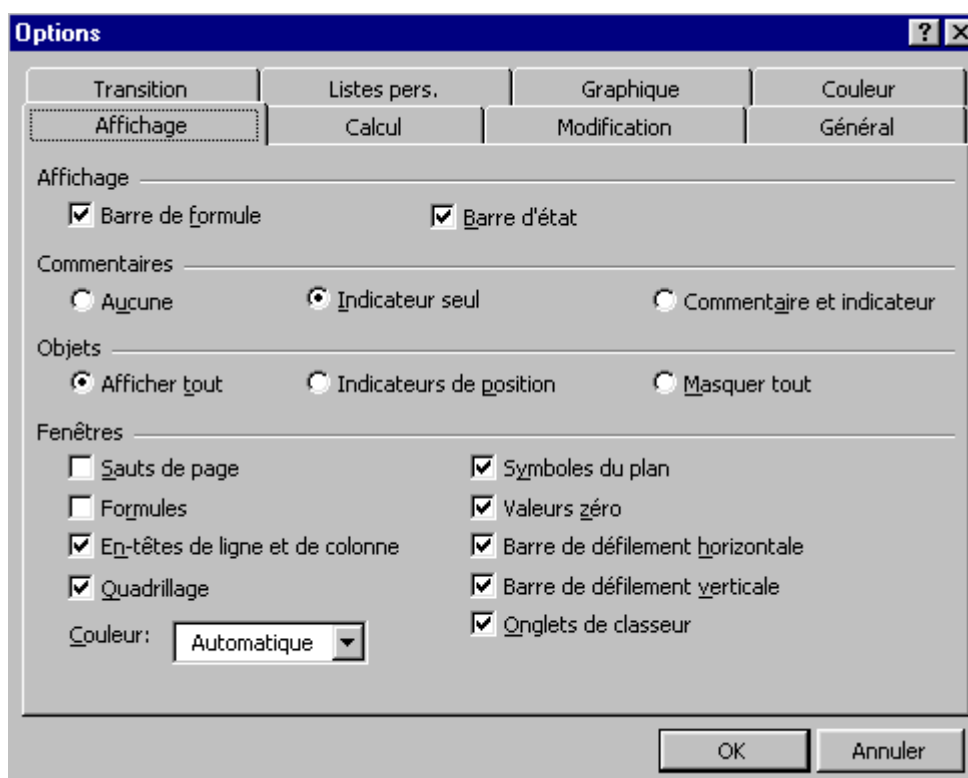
Options

?

Transition | Listes pers. | Graphique | Couleur

Affichage | Calcul | Modification | Général

Affichage

Barre de formule

Barre d'état

Commentaires

Aucune

Indicateur seul

Commentaire et indicateur

Objets

Afficher tout

Indicateurs de position

Masquer tout

Fenêtres

Sauts de page

Formules

En-têtes de ligne et de colonne

Quadrillage

Couleur: Automatique

Symboles du plan

Valeurs zéro

Barre de défilement horizontale

Barre de défilement verticale

Onglets de classeur

OK

Annuler